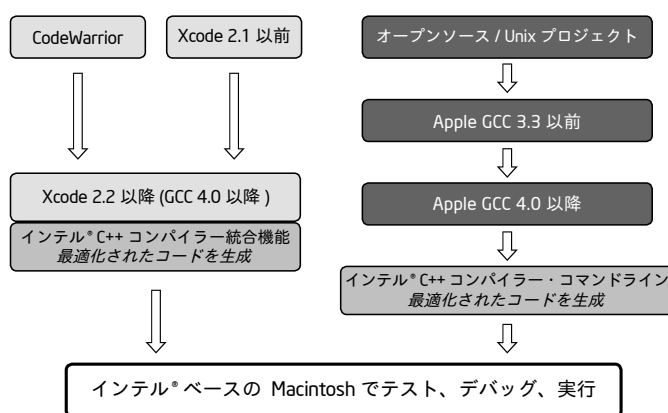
CodeWarrior

Xcode 2.1 以前

Xcode 2.2 以降 (GCC 4.0 以降 )

インテル® C++ コンパイラー統合機能
*最適化されたコードを生成*

オープンソース / Unix プロジェクト

Apple GCC 3.3 以前

Apple GCC 4.0 以降

インテル® C++ コンパイラー・コマンドライン
*最適化されたコードを生成*

インテル® ベースの Macintosh でテスト、デバッグ、実行